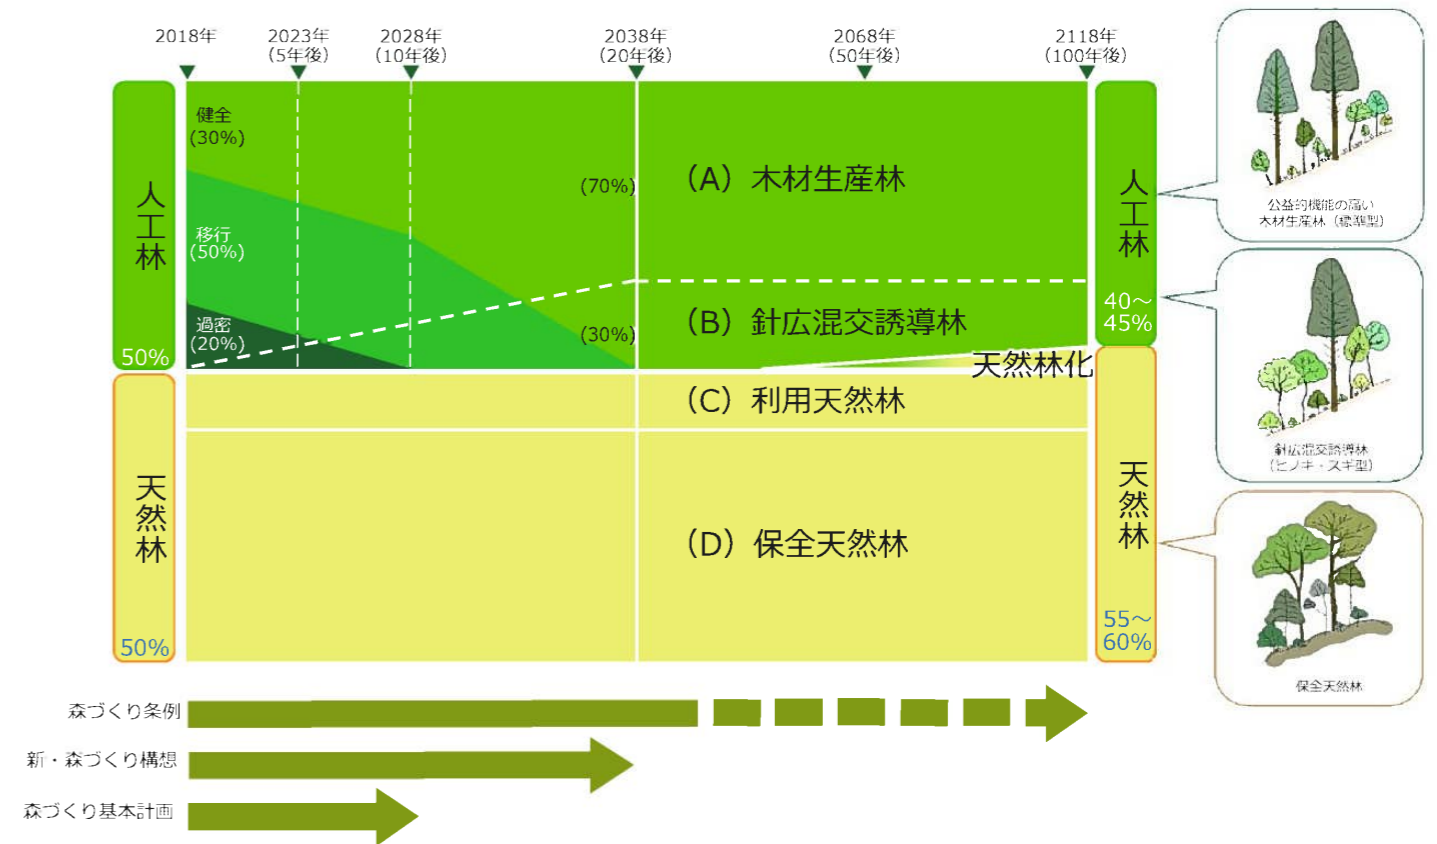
2018年
2023年
(5年後)
2028年
(10年後)
2038年
(20年後)
2068年
(50年後)
2118年
(100年後)

人工林
50%

健全
(30%)

移行
(50%)

過密
(20%)

(70%)

(30%)

(A) 木材生産林

(B) 針広混交誘導林

天然林化

(C) 利用天然林

(D) 保全天然林

天然林
50%

人工林
40～45%

天然林
55～60%

公益的機能の高い
木材生産林(標準型)

針広混交誘導林
(ヒノキ・スギ型)

保全天然林

森づくり条例
新・森づくり構想
森づくり基本計画